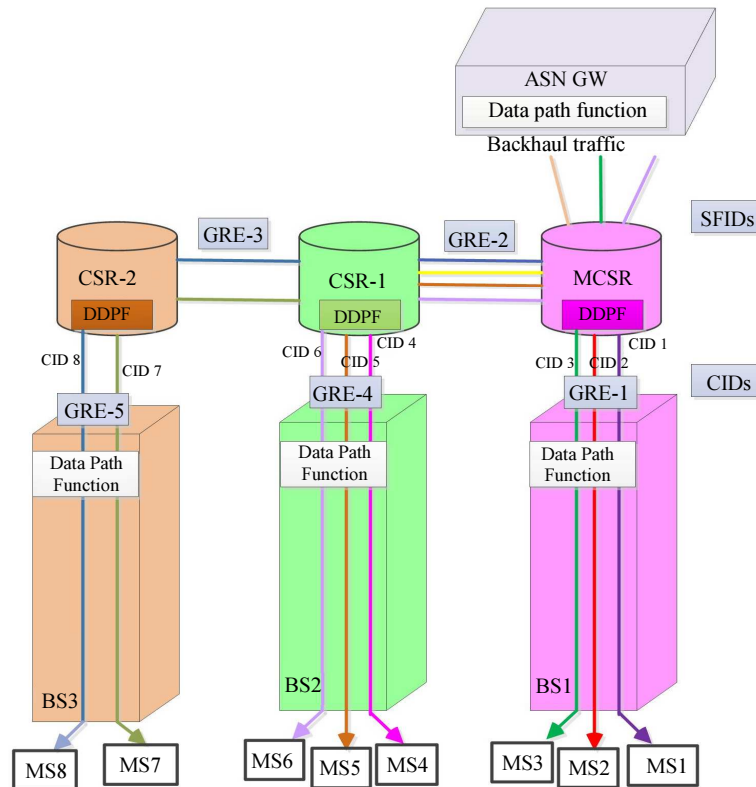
ASN GW
Data path function
Backhaul traffic

SFIDs

GRE-3
GRE-2

CSR-2
DDPF

CSR-1
DDPF

MCSR
DDPF

CID 8
CID 7
CID 6
CID 5
CID 4
CID 3
CID 2
CID 1

CIDs

GRE-5
GRE-4
GRE-1

Data Path Function
Data Path Function
Data Path Function

BS3
BS2
BS1

MS8
MS7
MS6
MS5
MS4
MS3
MS2
MS1